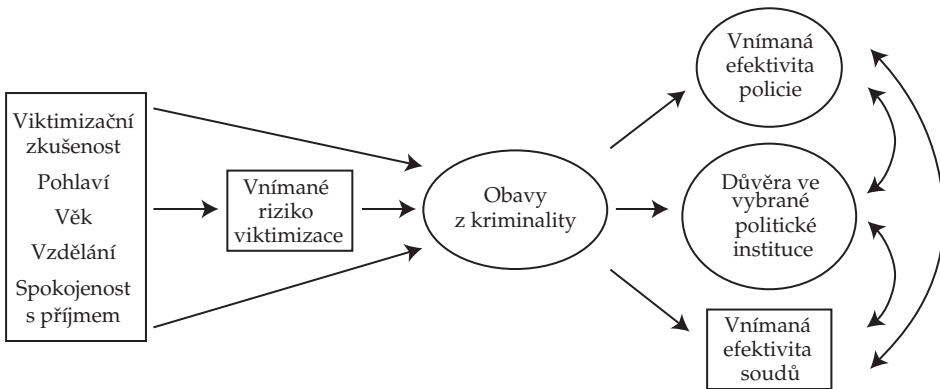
Viktimizační zkušenost
Pohlaví
Věk
Vzdělání
Spokojenost s příjmem

Vnímané riziko viktimizace

Obavy z kriminality

Vnímaná efektivita policie

Důvěra ve vybrané politické instituce

Vnímaná efektivita soudů